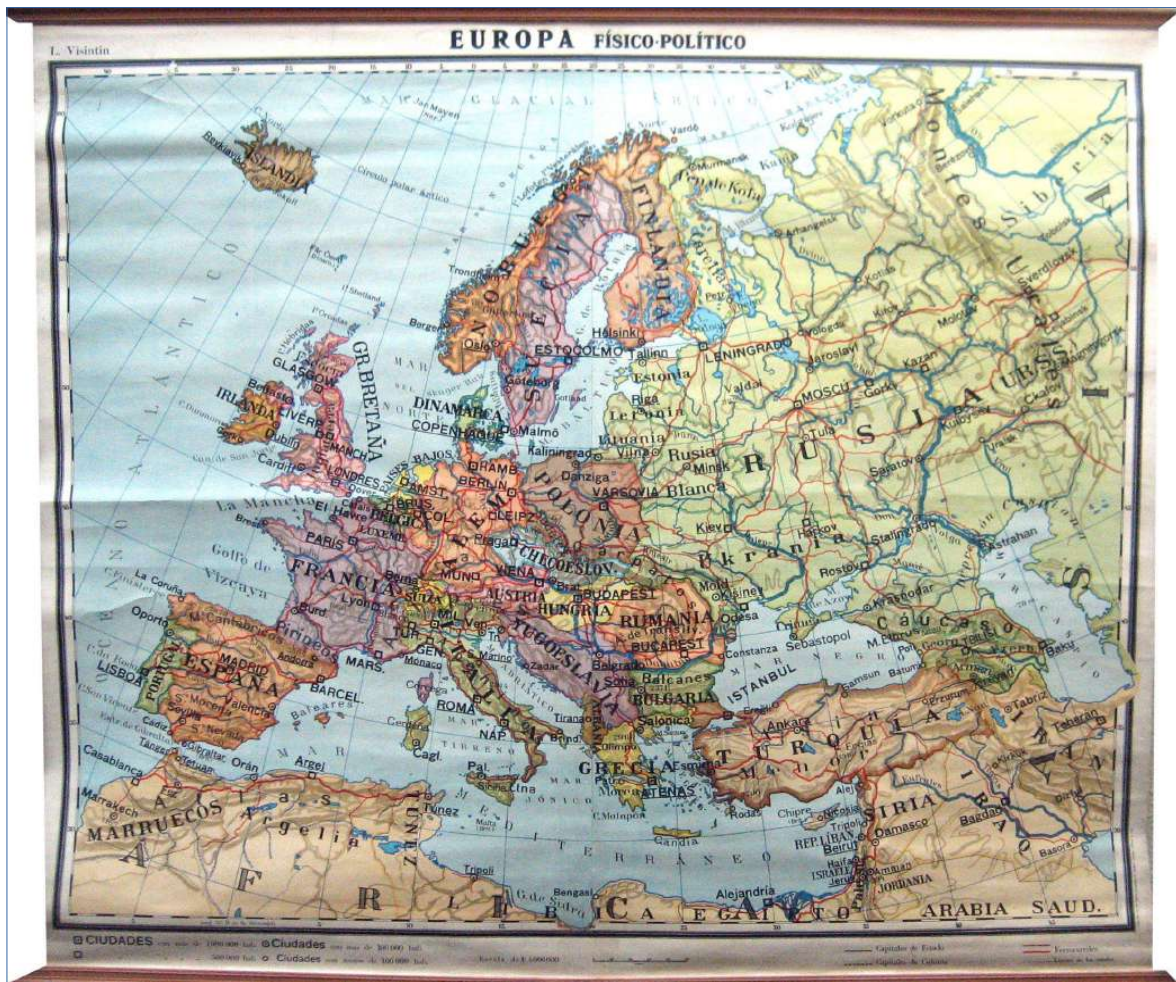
L. Visintin

EUROPA FÍSICO-POLÍTICO

MAR GLACIAL ÁRTICO

Jan Mayen

Círculo polar Ártico

ISLANDIA

Reykjavik

Vardö

Murmansk

Península Kola

NORUEGA

SUECIA

FINLANDIA

Arkangelsk

Montes Urales

Siberia

Trondheim

Bergen

Oslo

ESTOCOLMO

Helsinki

Tallinn

Estonia

LENINGRADO

Vologda

Jaroslavl

Kirov

Molotov

Kazan

Sverdlovsk

Gorki

MOSCU

Valdai

Riga

Letonia

Lituania

Vilna

Göteborg

Gotland

Malmö

DINAMARCA

COPENHAGUE

OCÉANO ATLÁNTICO

GLASGOW

GR. BRETAÑA

Belfast

IRLANDA

LIVERP.

Dublin

MANCH.

Cardiff

LONDRES

PAÍSES BAJOS

AMST.

HAMB.

BERLIN

Kaliningrado

Danzig

VARSOVIA

POLONIA

Rusia Blanca

Minsk

Tula

Kuibyshev

Saratov

RUSIA

URSS

Ckalov

La Mancha

El Havre

BÉLGICA

BRUSELAS

LUXEMB.

LEIPZ.

Praga

ALEMANIA

CHECOESLOV.

Kiev

Harkov

Ucrania

Stalingrado

Astrahan

Brest

PARIS

FRANCIA

Golfo de Vizcaya

Berna

SUIZA

MUNICH

VIENA

AUSTRIA

BUDAPEST

HUNGRÍA

RUMANIA

Moldavia

Kisinev

Odesa

Rostov

Krasnodar

Cáucaso

M. Elbrus

Batum

Bakú

La Coruña

Oporto

Lyon

Burd.

M. Cantábricos

Pirineos

MIL.

TUR.

GEN.

Venecia

YUGOESLAVIA

BUCAREST

Constanza

Sebastopol

MAR NEGRO

Samsun

Erzurum

Tabriz

ESPAÑA

MADRID

Andorra

MARS.

Mónaco

ITALIA

Zadar

Belgrado

Sofía

BULGARIA

Balcanes

ISTANBUL

Ankara

Teherán

LISBOA

PORTUGAL

Valencia

BARCEL.

Baleares

Córcega

ROMA

Cerdeña

NÁP.

Tirana

ALBANIA

Salónica

Olimpo

TURQUÍA

IRAK

Cádiz

Sevilla

S. Nevada

Gibraltar

Tánger

Tetuán

Orán

Argel

Cagl.

MAR TIRRENO

Pal.

Sicilia

GRECIA

ATENAS

Esmirna

Alep

Casablanca

Marrakech

MARRUECOS

Atlas

Argelia

TÚNEZ

Túnez

MAR MEDITERRÁNEO

Malta

Rodas

Chipre

Nicosia

SIRIA

Damasco

REP. LIBAN

Beirut

Haifa

ISRAEL

Amman

JORDANIA

Bagdad

Basora

Creta

Candia

Trípoli

Bengasi

G. de Sidra

Alejandría

Cairo

ÁFRICA

LIBIA

EGIPTO

ARABIA SAUD.

CIUDADES con más de 1.000.000 hab.

Ciudades con más de 500.000 hab.

Ciudades con menos de 100.000 hab.

Escala de 1:5.000.000

Capitales de Estado

Ferrocarriles